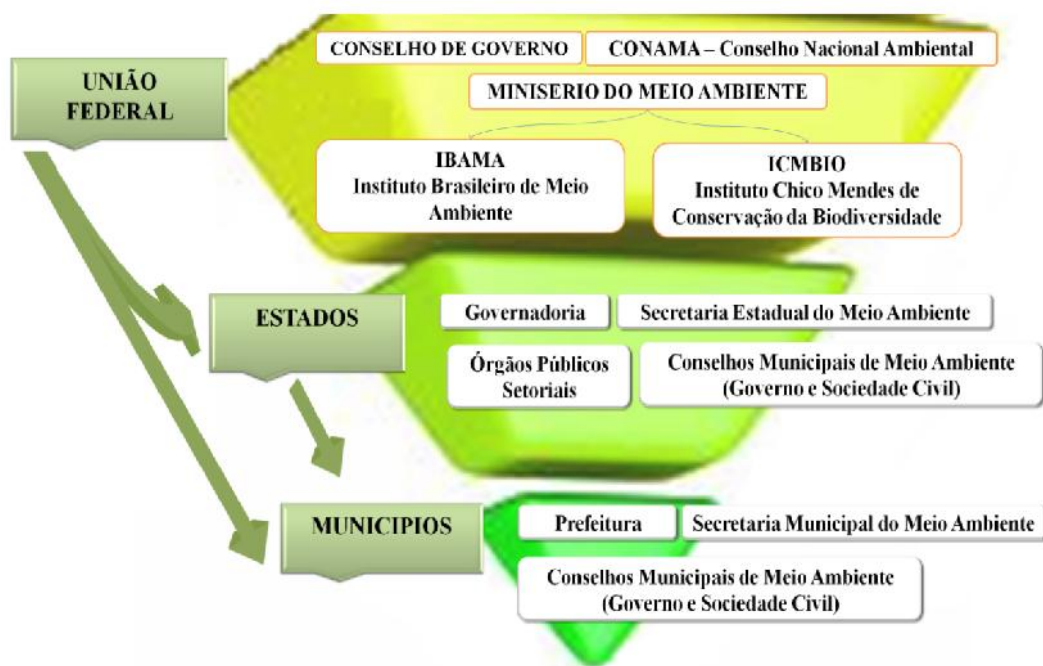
UNIÃO FEDERAL

CONSELHO DE GOVERNO

CONAMA – Conselho Nacional Ambiental

MINISERIO DO MEIO AMBIENTE

IBAMA
Instituto Brasileiro de Meio Ambiente

ICMBIO
Instituto Chico Mendes de Conservação da Biodiversidade

ESTADOS

Governadoria

Secretaria Estadual do Meio Ambiente

Órgãos Públicos Setoriais

Conselhos Municipais de Meio Ambiente (Governo e Sociedade Civil)

MUNICIPIOS

Prefeitura

Secretaria Municipal do Meio Ambiente

Conselhos Municipais de Meio Ambiente (Governo e Sociedade Civil)